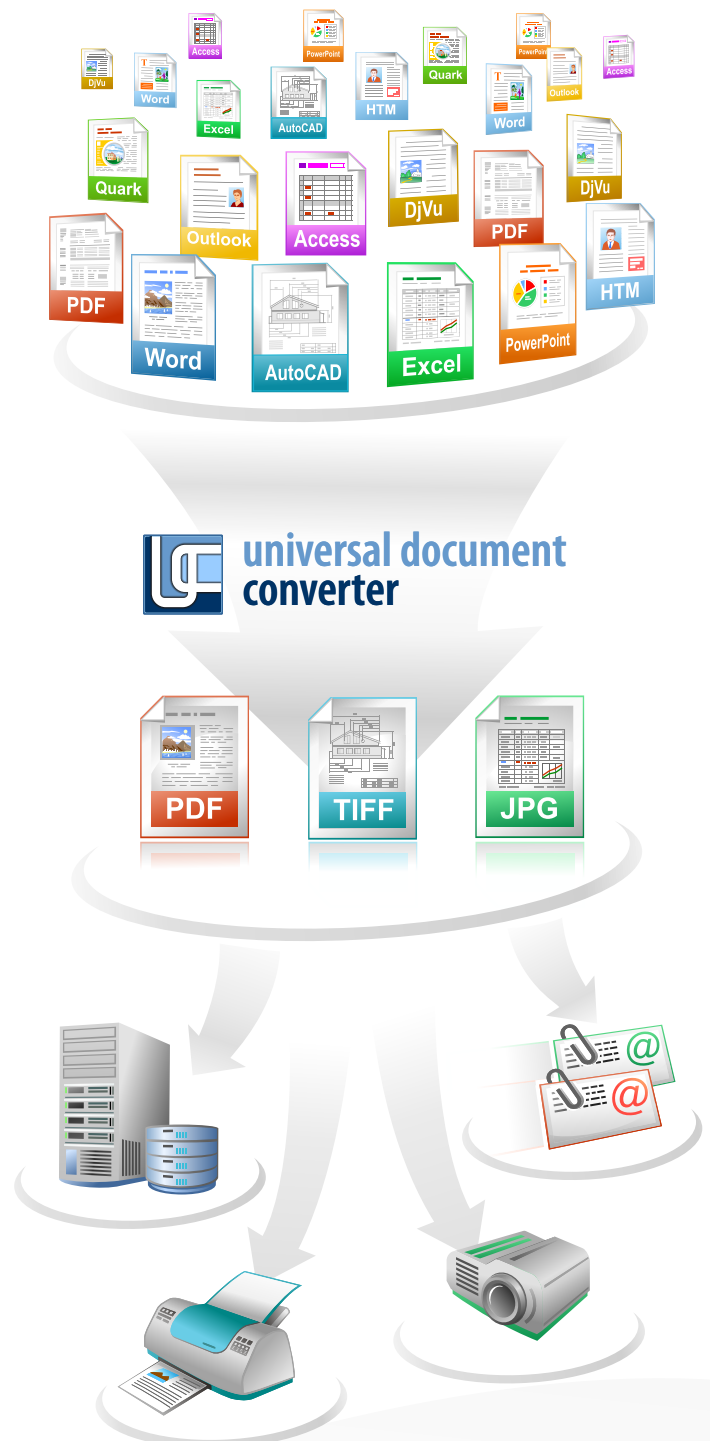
Access
PowerPoint
PowerPoint
DjVu
Word
Quark
Outlook
Access
Excel
AutoCAD
HTM
Word
Quark
DjVu
Outlook
Access
DjVu
PDF
DjVu
PDF
Word
AutoCAD
Excel
PowerPoint
HTM

universal document converter

PDF
TIFF
JPG